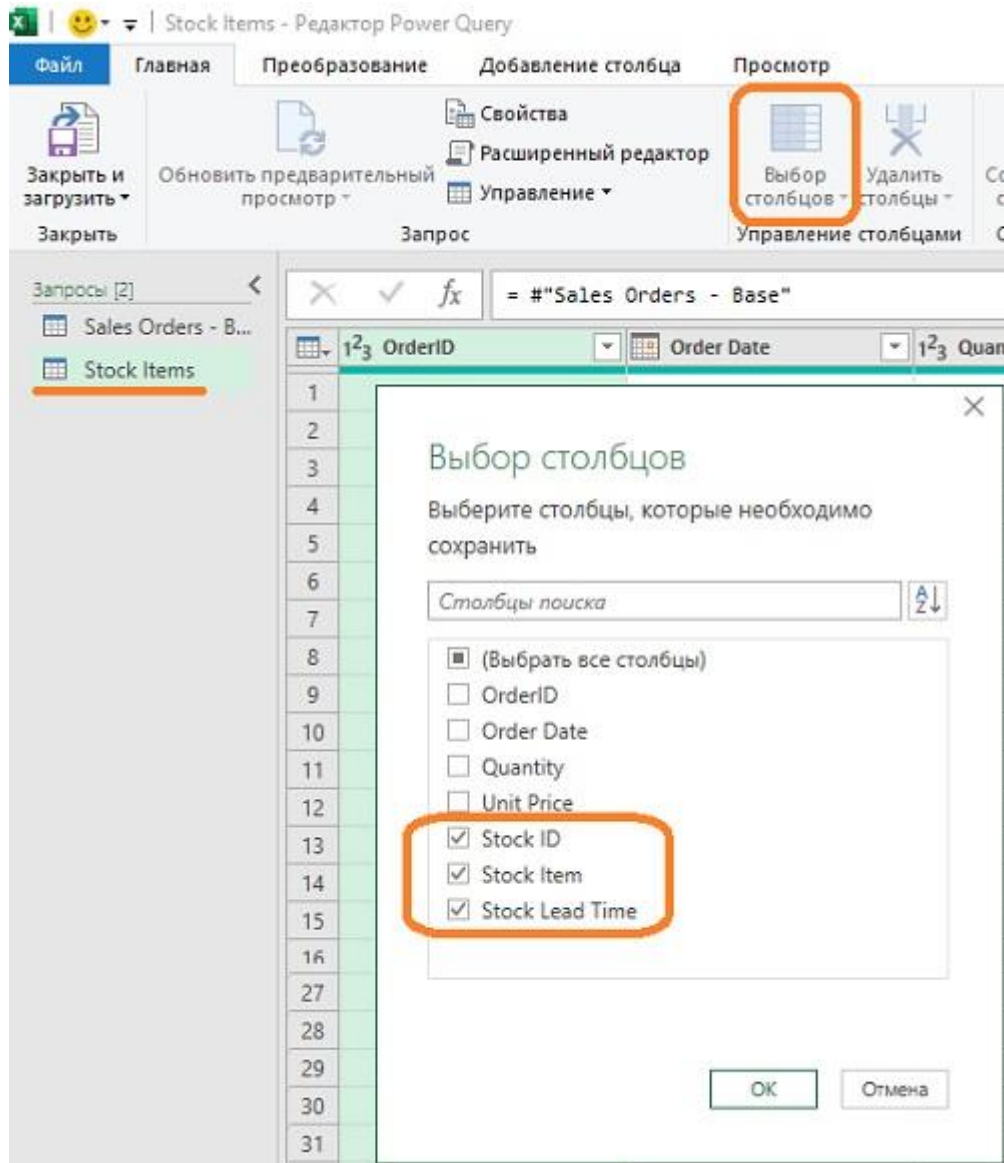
Stock Items - Редактор Power Query

Файл | Главная | Преобразование | Добавление столбца | Просмотр

Закрыть и загрузить ▾
Закрыть

Обновить предварительный просмотр ▾
Свойства
Расширенный редактор
Управление ▾
Запрос

Выбор столбцов ▾
Удалить столбцы ▾
Управление столбцами

Запросы [2]
Sales Orders - B...
Stock Items

$f_x$ = #"Sales Orders - Base"

$1^2_3$ OrderID | Order Date | $1^2_3$ Quan

1
2
3
4
5
6
7
8
9
10
11
12
13
14
15
16
27
28
29
30
31

Выбор столбцов

Выберите столбцы, которые необходимо сохранить

Столбцы поиска

(Выбрать все столбцы)
OrderID
Order Date
Quantity
Unit Price
Stock ID
Stock Item
Stock Lead Time

OK
Отмена